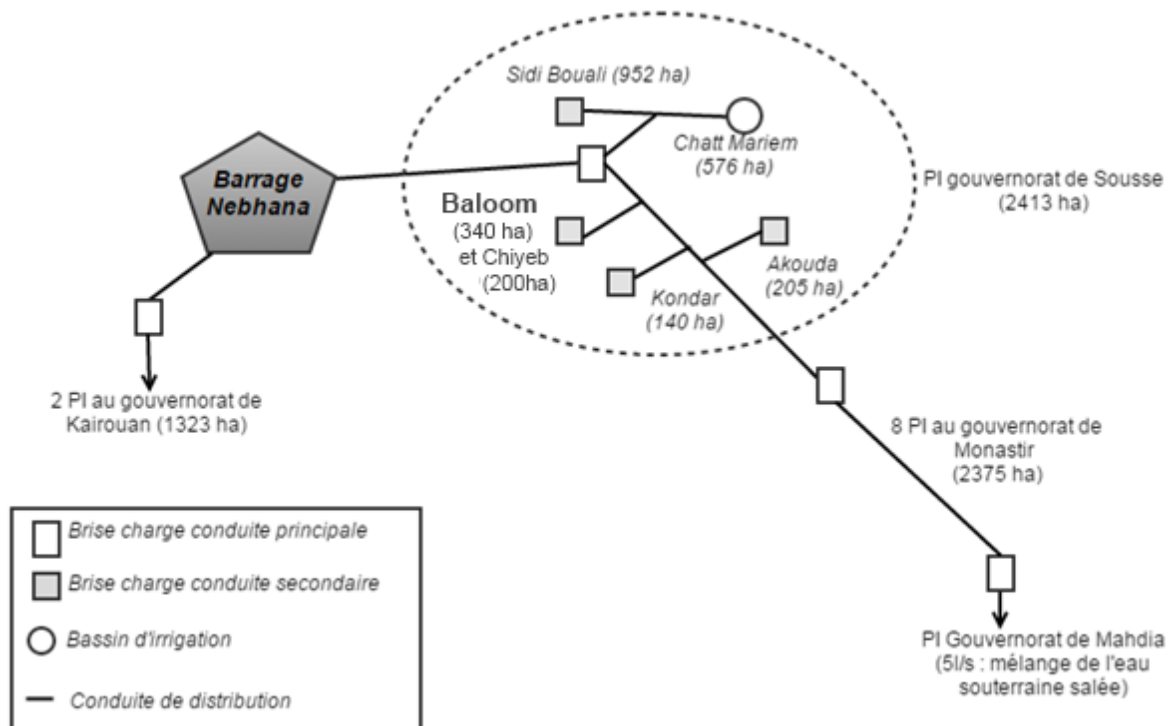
Sidi Bouali (952 ha)

Chatt Mariem (576 ha)

Barrage Nebhana

PI gouvernorat de Sousse (2413 ha)

Baloom (340 ha) et Chiyeb (200ha)

Akouda (205 ha)

Kondar (140 ha)

2 PI au gouvernorat de Kairouan (1323 ha)

8 PI au gouvernorat de Monastir (2375 ha)

Brise charge conduite principale

Brise charge conduite secondaire

Bassin d'irrigation

Conduite de distribution

PI Gouvernorat de Mahdia (5l/s : mélange de l'eau souterraine salée)